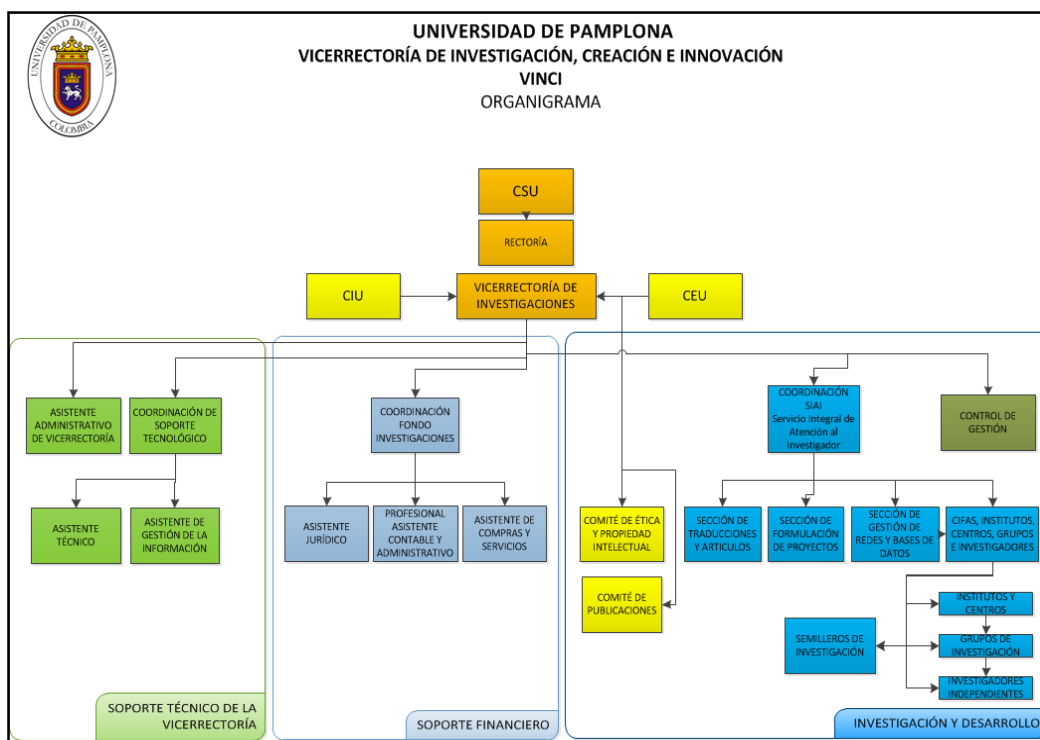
UNIVERSIDAD DE PAMPLONA · COLOMBIA

UNIVERSIDAD DE PAMPLONA
VICERRECTORÍA DE INVESTIGACIÓN, CREACIÓN E INNOVACIÓN
VINCI
ORGANIGRAMA

CSU

RECTORÍA

CIU

VICERRECTORÍA DE INVESTIGACIONES

CEU

ASISTENTE ADMINISTRATIVO DE VICERRECTORÍA

COORDINACIÓN DE SOPORTE TECNOLÓGICO

ASISTENTE TÉCNICO

ASISTENTE DE GESTIÓN DE LA INFORMACIÓN

COORDINACIÓN FONDO INVESTIGACIONES

ASISTENTE JURÍDICO

PROFESIONAL ASISTENTE CONTABLE Y ADMINISTRATIVO

ASISTENTE DE COMPRAS Y SERVICIOS

COORDINACIÓN SIAI Servicio integral de Atención al Investigador

CONTROL DE GESTIÓN

COMITÉ DE ÉTICA Y PROPIEDAD INTELECTUAL

COMITÉ DE PUBLICACIONES

SECCIÓN DE TRADUCCIONES Y ARTICULOS

SECCIÓN DE FORMULACIÓN DE PROYECTOS

SECCIÓN DE GESTIÓN DE REDES Y BASES DE DATOS

CIFAS, INSTITUTOS, CENTROS, GRUPOS E INVESTIGADORES

INSTITUTOS Y CENTROS

SEMILLEROS DE INVESTIGACIÓN

GRUPOS DE INVESTIGACIÓN

INVESTIGADORES INDEPENDIENTES

SOPORTE TÉCNICO DE LA VICERRECTORÍA

SOPORTE FINANCIERO

INVESTIGACIÓN Y DESARROLLO